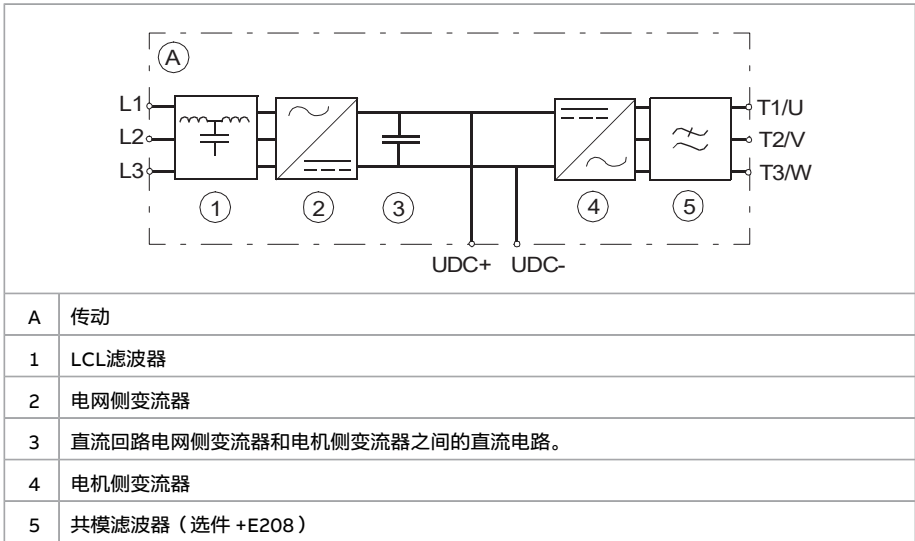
A

L1
L2
L3

T1/U
T2/V
T3/W

1 2 3 4 5

UDC+ UDC-

| A | 传动 |
|---|---|
| 1 | LCL滤波器 |
| 2 | 电网侧变流器 |
| 3 | 直流回路电网侧变流器和电机侧变流器之间的直流电路。 |
| 4 | 电机侧变流器 |
| 5 | 共模滤波器（选件 +E208） |